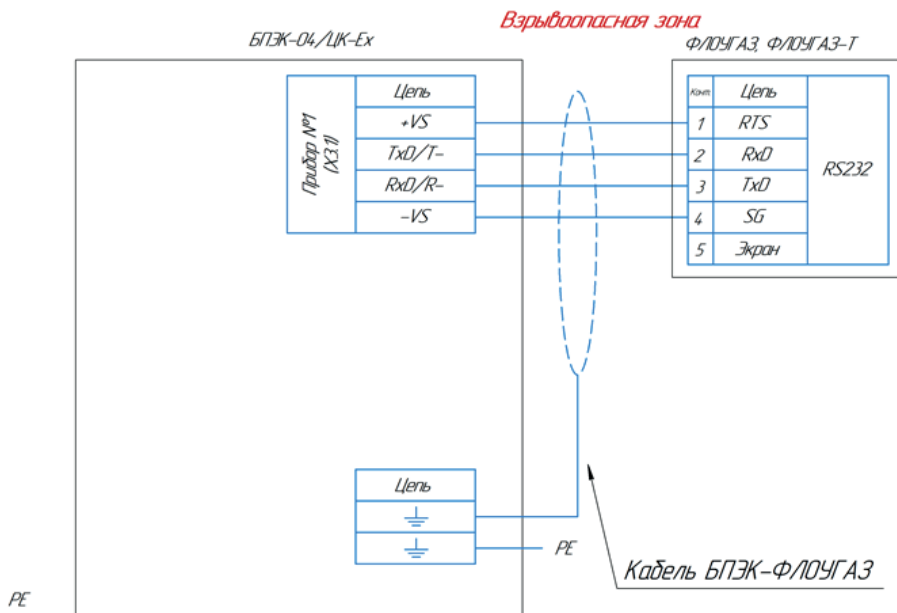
Взрывоопасная зона

БПЭК-04/ЦК-Ex

ФЛОУГАЗ, ФЛОУГАЗ-Т

Прибор №1 (X3.1)

| Цепь |
|---|
| +VS |
| TxD/T- |
| RxD/R- |
| -VS |

| Конт. | Цепь |
|---|---|
| 1 | RTS |
| 2 | RxD |
| 3 | TxD |
| 4 | SG |
| 5 | Экран |

RS232

| Цепь |
|---|
| ⏚ |
| ⏚ |

PE

Кабель БПЭК-ФЛОУГАЗ

PE